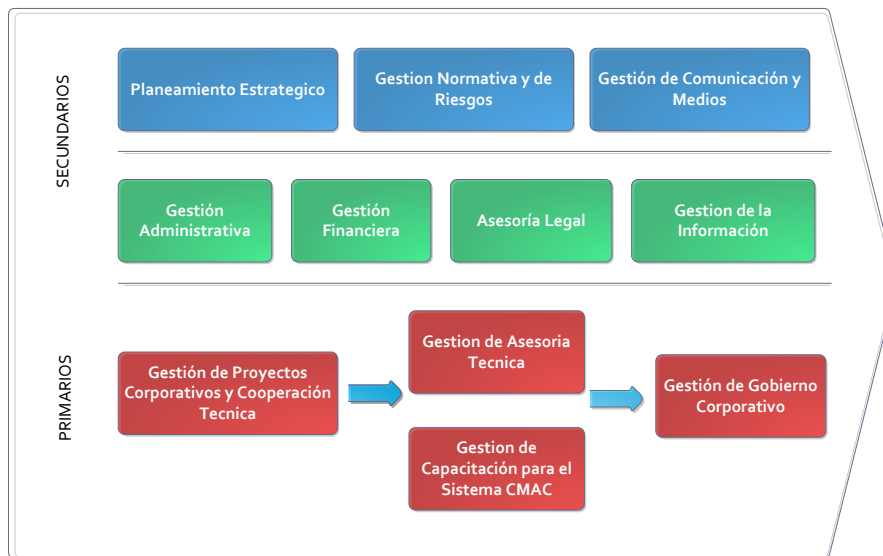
SECUNDARIOS

Planeamiento Estrategico

Gestion Normativa y de Riesgos

Gestión de Comunicación y Medios

Gestión Administrativa

Gestión Financiera

Asesoría Legal

Gestion de la Información

PRIMARIOS

Gestión de Proyectos Corporativos y Cooperación Tecnica

Gestion de Asesoria Tecnica

Gestion de Capacitación para el Sistema CMAC

Gestión de Gobierno Corporativo